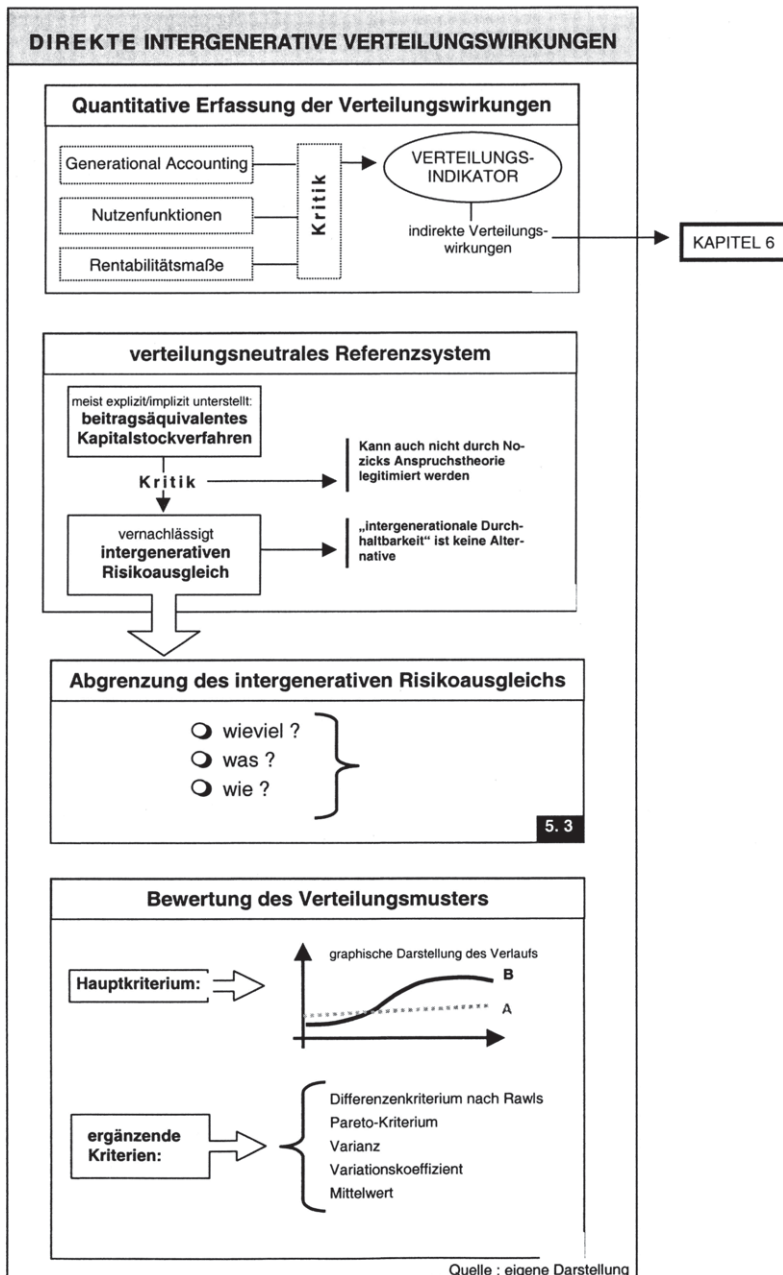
DIREKTE INTERGENERATIVE VERTEILUNGSWIRKUNGEN

Quantitative Erfassung der Verteilungswirkungen

Generational Accounting

Nutzenfunktionen

Rentabilitätsmaße

Kritik

VERTEILUNGS-INDIKATOR

indirekte Verteilungswirkungen

KAPITEL 6

verteilungsneutrales Referenzsystem

meist explizit/implizit unterstellt: beitragsäquivalentes Kapitalstockverfahren

Kritik

Kann auch nicht durch Nozicks Anspruchstheorie legitimiert werden

vernachlässigt intergenerativen Risikoausgleich

„intergenerationale Durchhaltbarkeit" ist keine Alternative

Abgrenzung des intergenerativen Risikoausgleichs

wieviel ?

was ?

wie ?

5. 3

Bewertung des Verteilungsmusters

Hauptkriterium:

graphische Darstellung des Verlaufs

B

A

ergänzende Kriterien:

Differenzenkriterium nach Rawls

Pareto-Kriterium

Varianz

Variationskoeffizient

Mittelwert

Quelle : eigene Darstellung